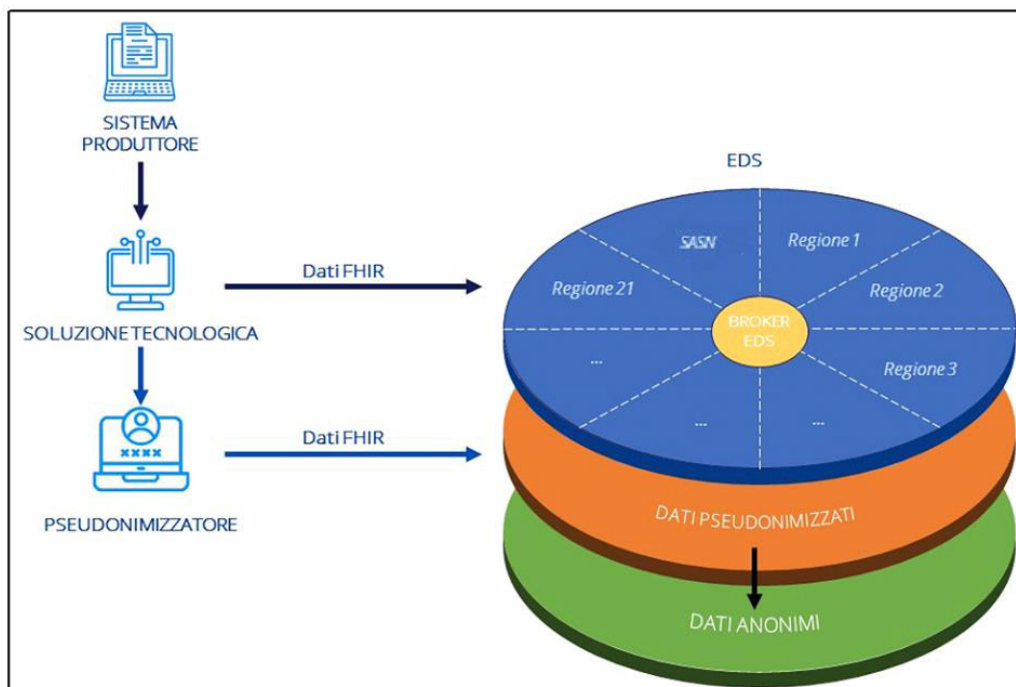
SISTEMA PRODUTTORE

SOLUZIONE TECNOLOGICA

PSEUDONIMIZZATORE

Dati FHIR

Dati FHIR

EDS

SASN

Regione 1

Regione 2

Regione 3

Regione 21

BROKER EDS

...

...

...

DATI PSEUDONIMIZZATI

DATI ANONIMI